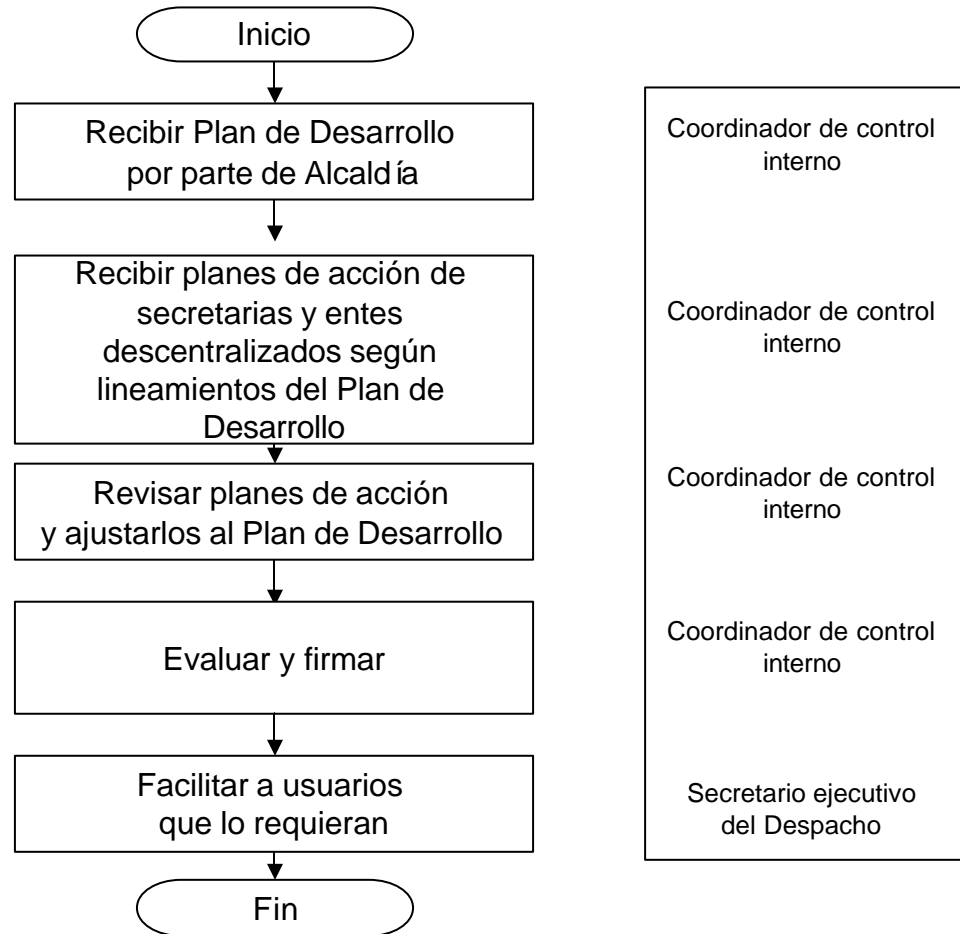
Inicio

Recibir Plan de Desarrollo por parte de Alcaldía

Recibir planes de acción de secretarias y entes descentralizados según lineamientos del Plan de Desarrollo

Revisar planes de acción y ajustarlos al Plan de Desarrollo

Evaluar y firmar

Facilitar a usuarios que lo requieran

Fin

Coordinador de control interno

Coordinador de control interno

Coordinador de control interno

Coordinador de control interno

Secretario ejecutivo del Despacho